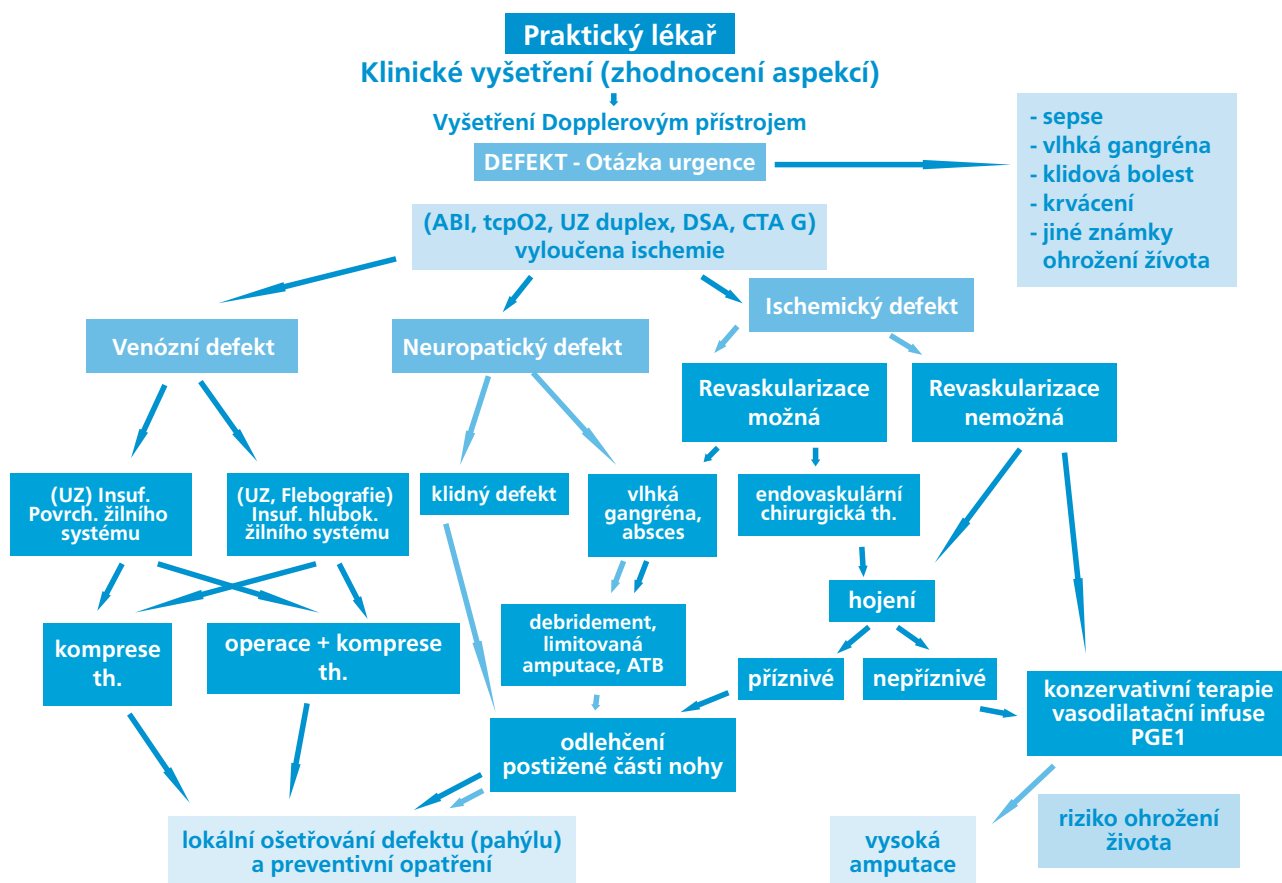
Praktický lékař
Klinické vyšetření (zhodnocení aspekcí)

Vyšetření Dopplerovým přístrojem

DEFEKT - Otázka urgence

- sepse
- vlhká gangréna
- klidová bolest
- krvácení
- jiné známky ohrožení života

(ABI, tcpO2, UZ duplex, DSA, CTA G)
vyloučena ischemie

Venózní defekt

Neuropatický defekt

Ischemický defekt

Revaskularizace možná

Revaskularizace nemožná

(UZ) Insuf. Povrch. žilního systému

(UZ, Flebografie) Insuf. hlubok. žilního systému

klidný defekt

vlhká gangréna, absces

endovaskulární chirurgická th.

hojení

komprese th.

operace + komprese th.

debridement, limitovaná amputace, ATB

příznivé

nepříznivé

konzervativní terapie vasodilatační infuse PGE1

odlehčení postižené části nohy

lokální ošetřování defektu (pahýlu) a preventivní opatření

vysoká amputace

riziko ohrožení života